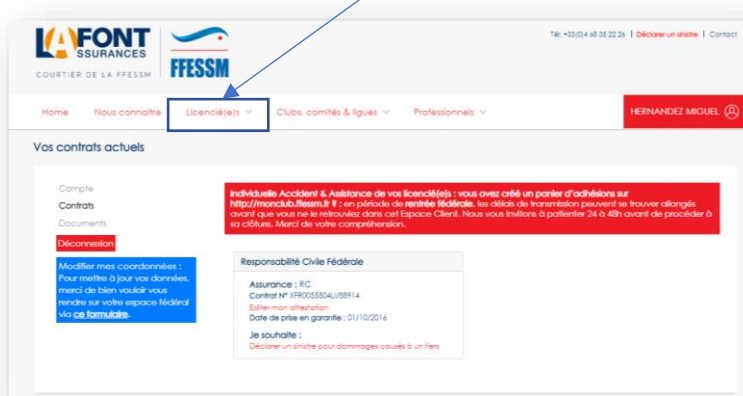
LAFONT ASSURANCES
COURTIER DE LA FFESSM

FFESSM

Tél: +33(0)4 68 35 22 26 | Déclarer un sinistre | Contact

Home Nous connaître Licencié(e)s Clubs, comités & ligues Professionnels HERNANDEZ MIGUEL

Vos contrats actuels

Compte
Contrats
Documents
Déconnexion

Modifier mes coordonnées : Pour mettre à jour vos données, merci de bien vouloir vous rendre sur votre espace fédéral via ce formulaire.

Individuelle Accident & Assistance de vos licencié(e)s : vous avez créé un panier d'adhésions sur http://monclub.ffessm.fr ? : en période de rentrée fédérale, les délais de transmission peuvent se trouver allongés avant que vous ne le retrouviez dans cet Espace Client. Nous vous invitons à patienter 24 à 48h avant de procéder à sa clôture. Merci de votre compréhension.

Responsabilité Civile Fédérale

Assurance : RC
Contrat N° XFR0055504LI88914
Editer mon attestation
Date de prise en garantie : 01/10/2016

Je souhaite :
Déclarer un sinistre pour dommages causés à un tiers